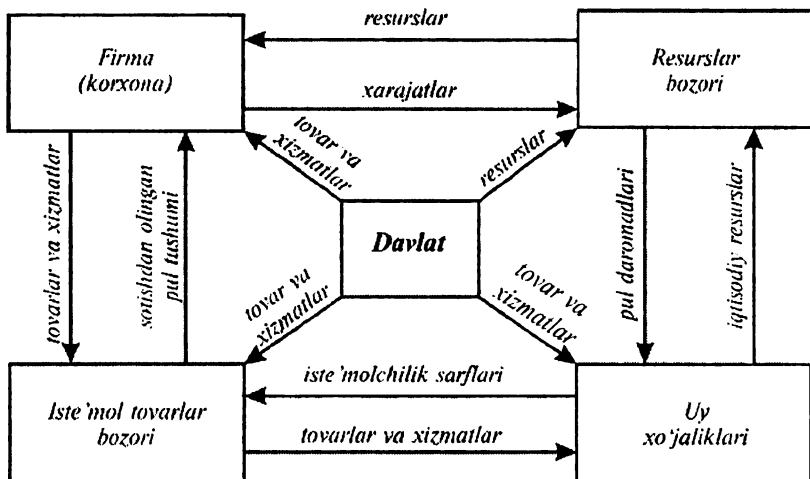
resurslar

Firma (korxona)

xarajatlar

Resurslar bozori

tovar va xizmatlar

resurslar

tovarlar va xizmatlar

sotishdan olingan pul tushumi

Davlat

pul daromadlari

iqtisodiy resurslar

tovar va xizmatlar

tovar va xizmatlar

iste'molchilik sarflari

Iste'mol tovarlar bozori

tovarlar va xizmatlar

Uy xo'jaliklari